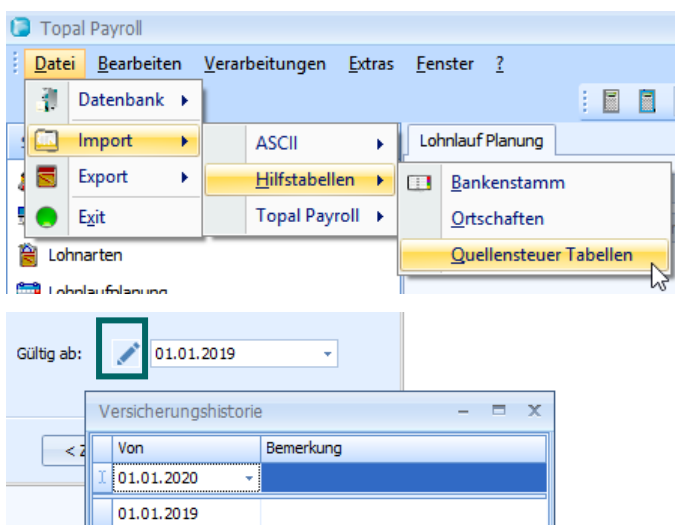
Topal Payroll

Datei Bearbeiten Verarbeitungen Extras Fenster ?

Datenbank
Import
Export
Exit

ASCII
Hilfstabellen
Topal Payroll

Lohnlauf Planung

Bankenstamm
Ortschaften
Quellensteuer Tabellen

Lohnarten
Lohnlaufplanung

Gültig ab: 01.01.2019

Versicherungshistorie

| Von | Bemerkung |
|---|---|
| 01.01.2020 | |
| 01.01.2019 | |

< Z